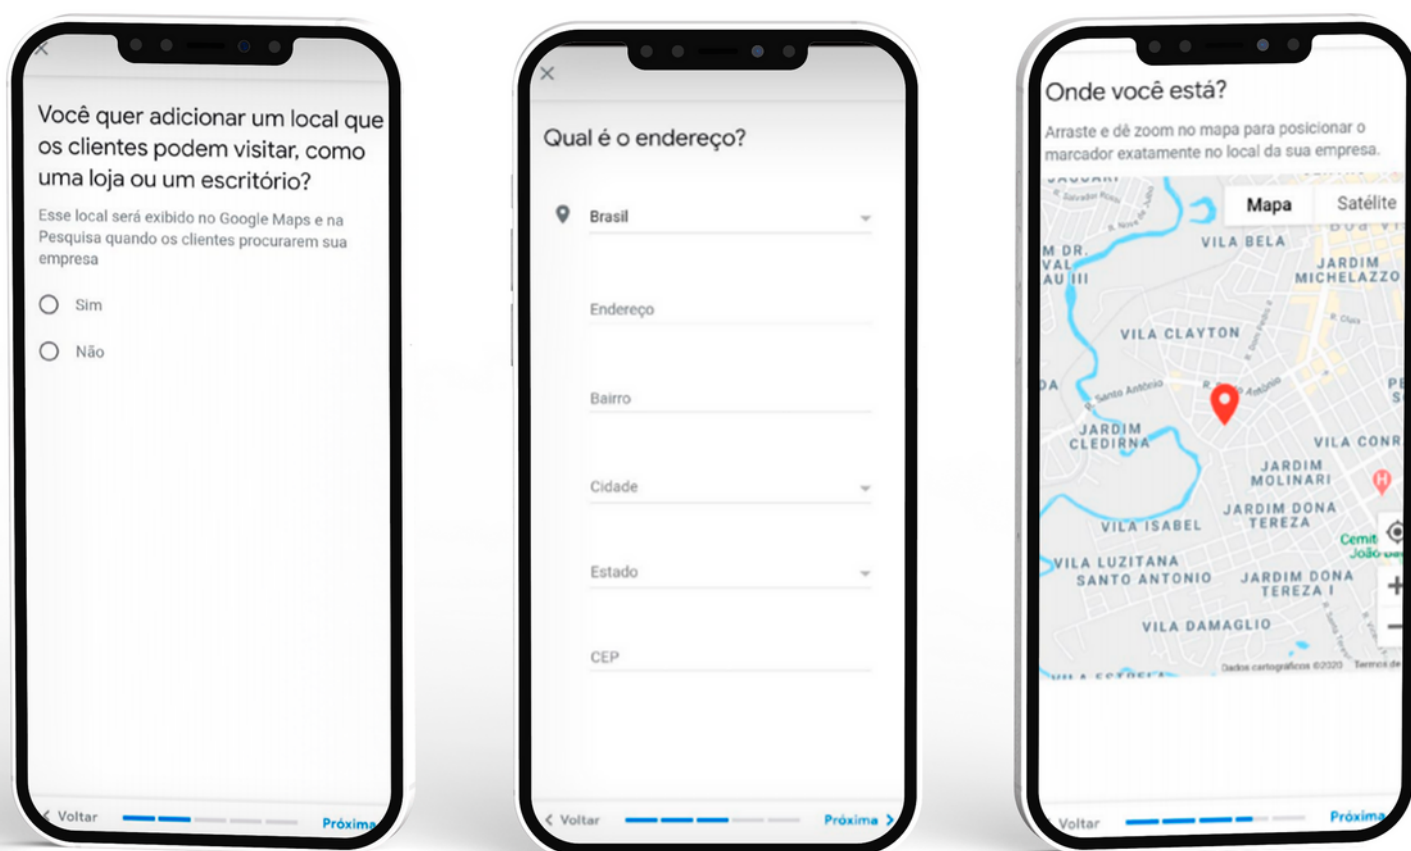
×

Você quer adicionar um local que os clientes podem visitar, como uma loja ou um escritório?

Esse local será exibido no Google Maps e na Pesquisa quando os clientes procurarem sua empresa

Sim

Não

< Voltar

Próxima

×

Qual é o endereço?

Brasil

Endereço

Bairro

Cidade

Estado

CEP

< Voltar

Próxima >

Onde você está?

Arraste e dê zoom no mapa para posicionar o marcador exatamente no local da sua empresa.

Mapa

Satélite

VILA BELA

JARDIM MICHELAZZO

M DR. VAL AU III

VILA CLAYTON

R. Santo Antônio

JARDIM CLEDIRNA

VILA CONR

JARDIM MOLINARI

JARDIM DONA TEREZA

VILA ISABEL

Cemit João

VILA LUZITANA

SANTO ANTONIO

JARDIM DONA TEREZA I

VILA DAMAGLIO

Dados cartográficos ©2020 Termos de

Voltar

Próxima